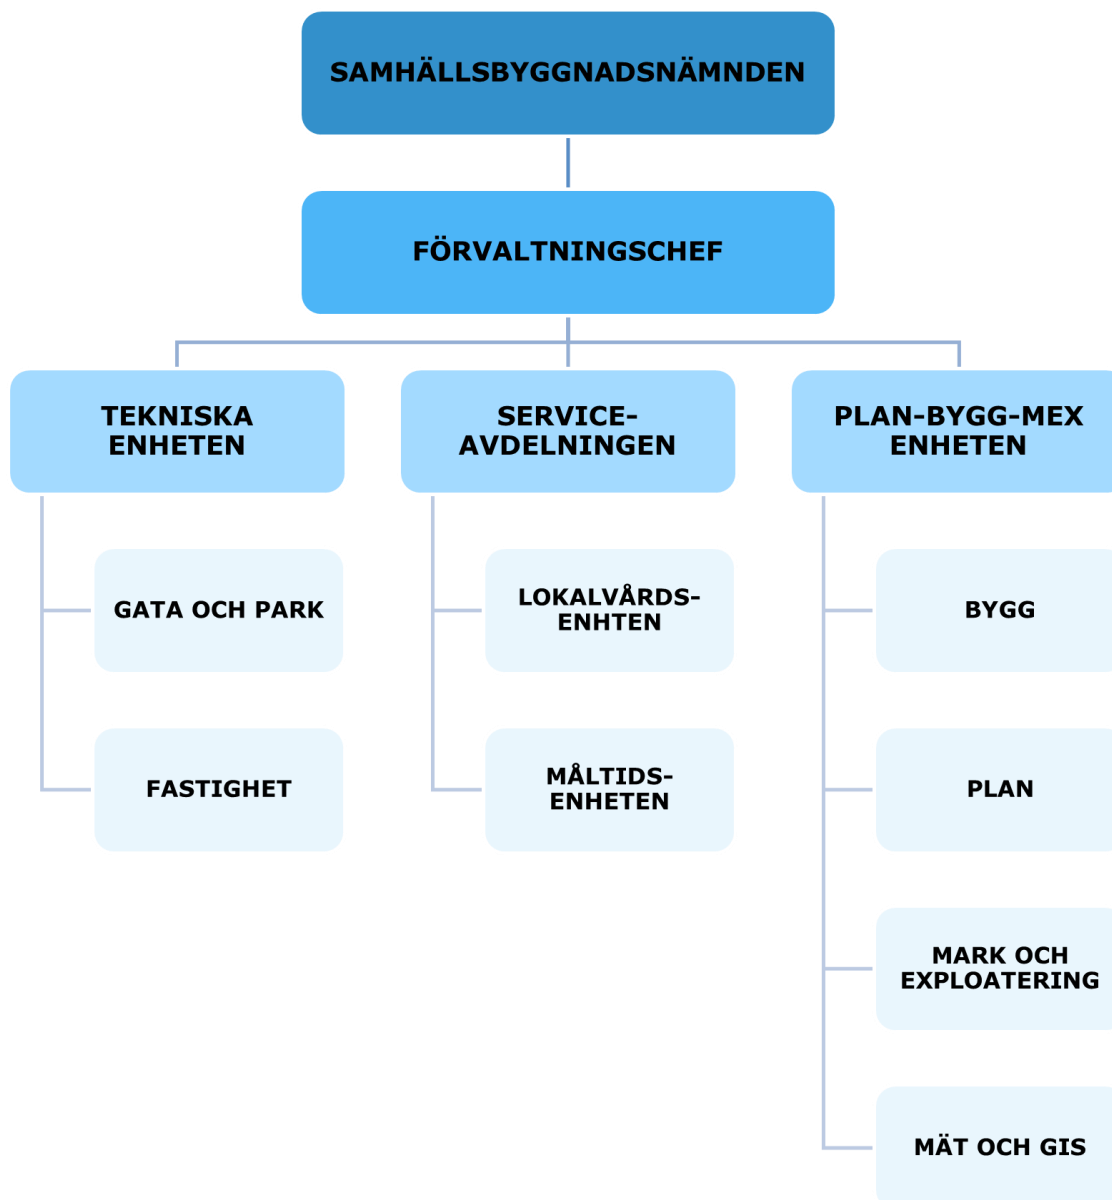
SAMHÄLLSBYGGNADSNÄMNDEN

FÖRVALTNINGSCHEF

TEKNISKA ENHETEN

GATA OCH PARK

FASTIGHET

SERVICE-AVDELNINGEN

LOKALVÅRDS-ENHTEN

MÅLTIDS-ENHETEN

PLAN-BYGG-MEX ENHETEN

BYGG

PLAN

MARK OCH EXPLOATERING

MÄT OCH GIS